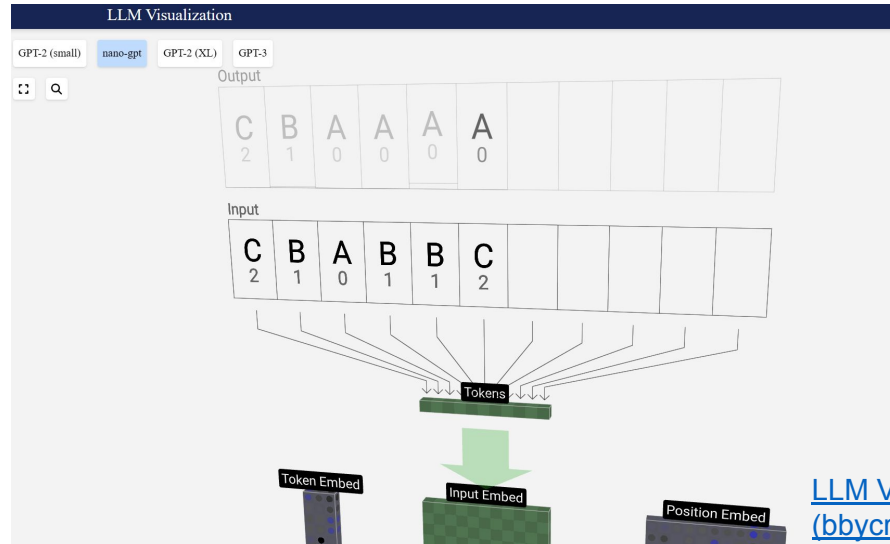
LLM Visualization

GPT-2 (small)
nano-gpt
GPT-2 (XL)
GPT-3

Output

| C | B | A | A | A | A | | | | | |
|---|---|---|---|---|---|---|---|---|---|---|
| 2 | 1 | 0 | 0 | 0 | 0 | | | | | |

Input

| C | B | A | B | B | C | | | | | |
|---|---|---|---|---|---|---|---|---|---|---|
| 2 | 1 | 0 | 1 | 1 | 2 | | | | | |

Tokens

Token Embed
Input Embed
Position Embed

LLM V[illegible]
(bbycr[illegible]